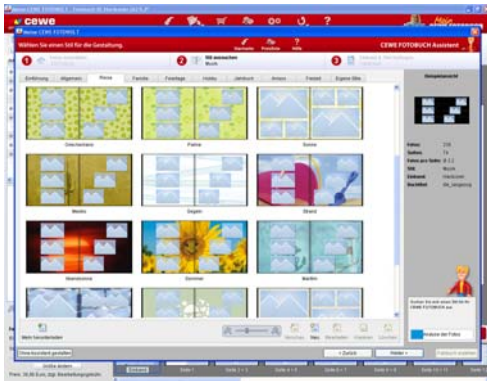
Meine CEWE FOTOBUCH

cewe

Meine CEWE FOTOBUCH

Wählen Sie einen Stil für die Gestaltung.

Warenkorb Preisliste Hilfe

CEWE FOTOBUCH Assistent

1 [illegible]

2 Stil auswählen

3 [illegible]

Einführung Allgemein Reise Familie Feiertage Hobby Jahrbuch Anlass Freizeit Eigene Stile

Griechenland

Palme

Sonne

Marokko

Segeln

Strand

Sonnenuntergang

Sommer

Meer

Beispielansicht

Format: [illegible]
Seiten: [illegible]
Fotos pro Seite: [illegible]
Stil: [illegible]
Einband: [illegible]
Hintergrund: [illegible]

Suchen Sie sich einen Stil für Ihr CEWE FOTOBUCH aus.

Analyse der Fotos

Mehr herunterladen

Neues Buch gestalten

< Zurück

Weiter >

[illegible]

Preis: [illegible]

Einband Seite 1 Seite 2 - 3 Seite 4 - 5 Seite 6 - 7 Seite 8 - 9 Seite 10 - 11 Seite 12